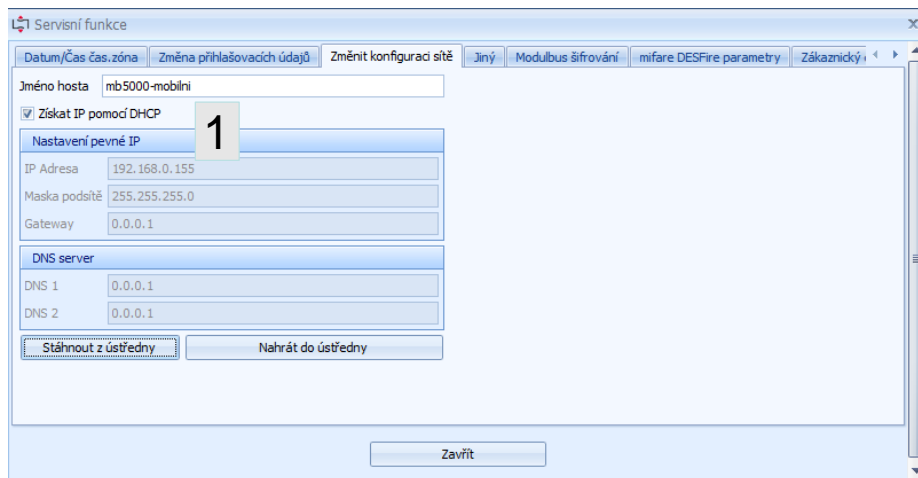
Servisní funkce

Datum/Čas čas.zóna | Změna přihlašovacích údajů | Změnit konfiguraci sítě | Jiný | Modulbus šifrování | mifare DESFire parametry | Zákaznický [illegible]

Jméno hosta mb5000-mobilni

Získat IP pomocí DHCP

1

Nastavení pevné IP

IP Adresa 192.168.0.155

Maska podsítě 255.255.255.0

Gateway 0.0.0.1

DNS server

DNS 1 0.0.0.1

DNS 2 0.0.0.1

Stáhnout z ústředny

Nahrát do ústředny

Zavřít